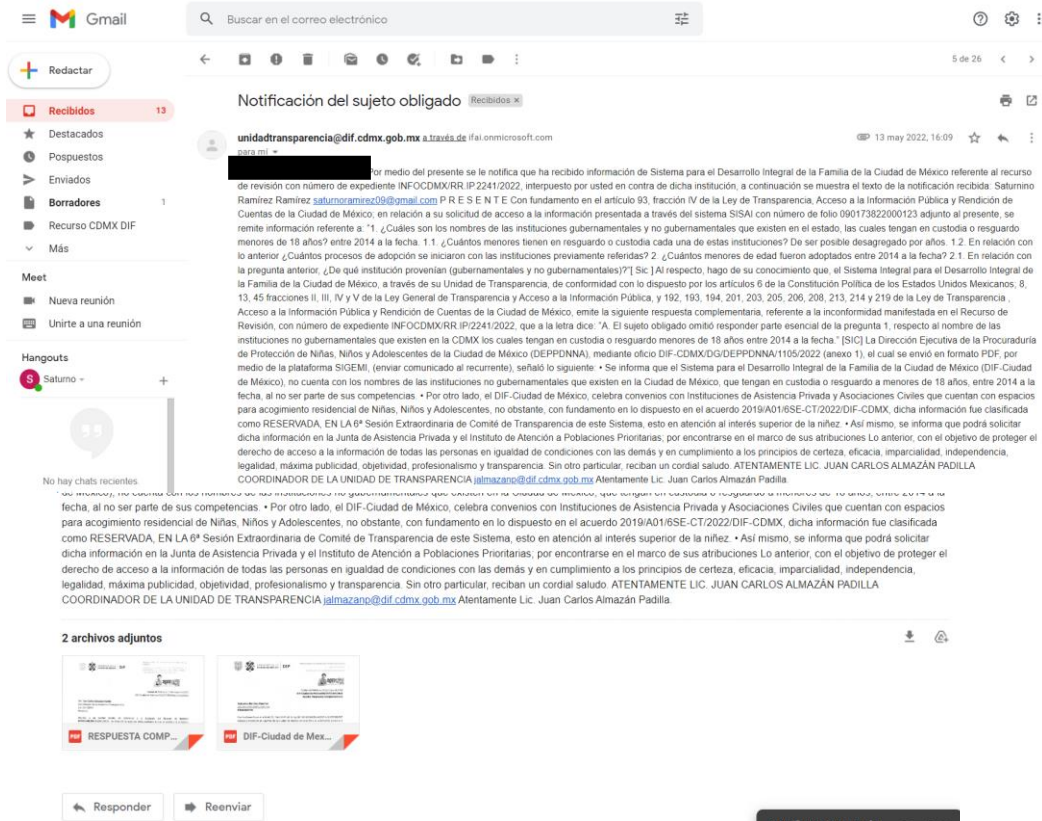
Gmail

Buscar en el correo electrónico

Redactar

Recibidos 13
Destacados
Pospuestos
Enviados
Borradores 1
Recurso CDMX DIF
Más

Meet
Nueva reunión
Unirte a una reunión

Hangouts
Saturno

No hay chats recientes

5 de 26

Notificación del sujeto obligado Recibidos ×

unidadtransparencia@dif.cdmx.gob.mx a través de ifai.onmicrosoft.com
para mí
13 may 2022, 16:09

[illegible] Por medio del presente se le notifica que ha recibido información de Sistema para el Desarrollo Integral de la Familia de la Ciudad de México referente al recurso de revisión con número de expediente INFOCDMX/RR.IP.2241/2022, interpuesto por usted en contra de dicha institución, a continuación se muestra el texto de la notificación recibida: Saturnino Ramírez Ramírez saturnoramirez09@gmail.com P R E S E N T E Con fundamento en el artículo 93, fracción IV de la Ley de Transparencia, Acceso a la Información Pública y Rendición de Cuentas de la Ciudad de México; en relación a su solicitud de acceso a la información presentada a través del sistema SISAI con número de folio 090173822000123 adjunto al presente, se remite información referente a: "1. ¿Cuáles son los nombres de las instituciones gubernamentales y no gubernamentales que existen en el estado, las cuales tengan en custodia o resguardo menores de 18 años? entre 2014 a la fecha. 1.1. ¿Cuántos menores tienen en resguardo o custodia cada una de estas instituciones? De ser posible desagregado por años. 1.2. En relación con lo anterior ¿Cuántos procesos de adopción se iniciaron con las instituciones previamente referidas? 2. ¿Cuántos menores de edad fueron adoptados entre 2014 a la fecha? 2.1. En relación con la pregunta anterior, ¿De qué institución provenían (gubernamentales y no gubernamentales)?"[ Sic ] Al respecto, hago de su conocimiento que, el Sistema Integral para el Desarrollo Integral de la Familia de la Ciudad de México, a través de su Unidad de Transparencia, de conformidad con lo dispuesto por los artículos 6 de la Constitución Política de los Estados Unidos Mexicanos; 8, 13, 45 fracciones II, III, IV y V de la Ley General de Transparencia y Acceso a la Información Pública, y 192, 193, 194, 201, 203, 205, 206, 208, 213, 214 y 219 de la Ley de Transparencia , Acceso a la Información Pública y Rendición de Cuentas de la Ciudad de México, emite la siguiente respuesta complementaria, referente a la inconformidad manifestada en el Recurso de Revisión, con número de expediente INFOCDMX/RR.IP/2241/2022, que a la letra dice: "A. El sujeto obligado omitió responder parte esencial de la pregunta 1, respecto al nombre de las instituciones no gubernamentales que existen en la CDMX los cuales tengan en custodia o resguardo menores de 18 años entre 2014 a la fecha." [SIC] La Dirección Ejecutiva de la Procuraduría de Protección de Niñas, Niños y Adolescentes de la Ciudad de México (DEPPDNNA), mediante oficio DIF-CDMX/DG/DEPPDNNA/1105/2022 (anexo 1), el cual se envió en formato PDF, por medio de la plataforma SIGEMI, (enviar comunicado al recurrente), señaló lo siguiente: • Se informa que el Sistema para el Desarrollo Integral de la Familia de la Ciudad de México (DIF-Ciudad de México), no cuenta con los nombres de las instituciones no gubernamentales que existen en la Ciudad de México, que tengan en custodia o resguardo a menores de 18 años, entre 2014 a la fecha, al no ser parte de sus competencias. • Por otro lado, el DIF-Ciudad de México, celebra convenios con Instituciones de Asistencia Privada y Asociaciones Civiles que cuentan con espacios para acogimiento residencial de Niñas, Niños y Adolescentes, no obstante, con fundamento en lo dispuesto en el acuerdo 2019/A01/6SE-CT/2022/DIF-CDMX, dicha información fue clasificada como RESERVADA, EN LA 6ª Sesión Extraordinaria de Comité de Transparencia de este Sistema, esto en atención al interés superior de la niñez. • Así mismo, se informa que podrá solicitar dicha información en la Junta de Asistencia Privada y el Instituto de Atención a Poblaciones Prioritarias; por encontrarse en el marco de sus atribuciones Lo anterior, con el objetivo de proteger el derecho de acceso a la información de todas las personas en igualdad de condiciones con las demás y en cumplimiento a los principios de certeza, eficacia, imparcialidad, independencia, legalidad, máxima publicidad, objetividad, profesionalismo y transparencia. Sin otro particular, reciban un cordial saludo. ATENTAMENTE LIC. JUAN CARLOS ALMAZÁN PADILLA COORDINADOR DE LA UNIDAD DE TRANSPARENCIA jalmazanp@dif.cdmx.gob.mx Atentamente Lic. Juan Carlos Almazán Padilla.

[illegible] de México), no cuenta con los nombres de las instituciones no gubernamentales que existen en la Ciudad de México, que tengan en custodia o resguardo a menores de 18 años, entre 2014 a la fecha, al no ser parte de sus competencias. • Por otro lado, el DIF-Ciudad de México, celebra convenios con Instituciones de Asistencia Privada y Asociaciones Civiles que cuentan con espacios para acogimiento residencial de Niñas, Niños y Adolescentes, no obstante, con fundamento en lo dispuesto en el acuerdo 2019/A01/6SE-CT/2022/DIF-CDMX, dicha información fue clasificada como RESERVADA, EN LA 6ª Sesión Extraordinaria de Comité de Transparencia de este Sistema, esto en atención al interés superior de la niñez. • Así mismo, se informa que podrá solicitar dicha información en la Junta de Asistencia Privada y el Instituto de Atención a Poblaciones Prioritarias; por encontrarse en el marco de sus atribuciones Lo anterior, con el objetivo de proteger el derecho de acceso a la información de todas las personas en igualdad de condiciones con las demás y en cumplimiento a los principios de certeza, eficacia, imparcialidad, independencia, legalidad, máxima publicidad, objetividad, profesionalismo y transparencia. Sin otro particular, reciban un cordial saludo. ATENTAMENTE LIC. JUAN CARLOS ALMAZÁN PADILLA COORDINADOR DE LA UNIDAD DE TRANSPARENCIA jalmazanp@dif.cdmx.gob.mx Atentamente Lic. Juan Carlos Almazán Padilla.

2 archivos adjuntos

PDF RESPUESTA COMP...
PDF DIF-Ciudad de Mex...

Responder
Reenviar